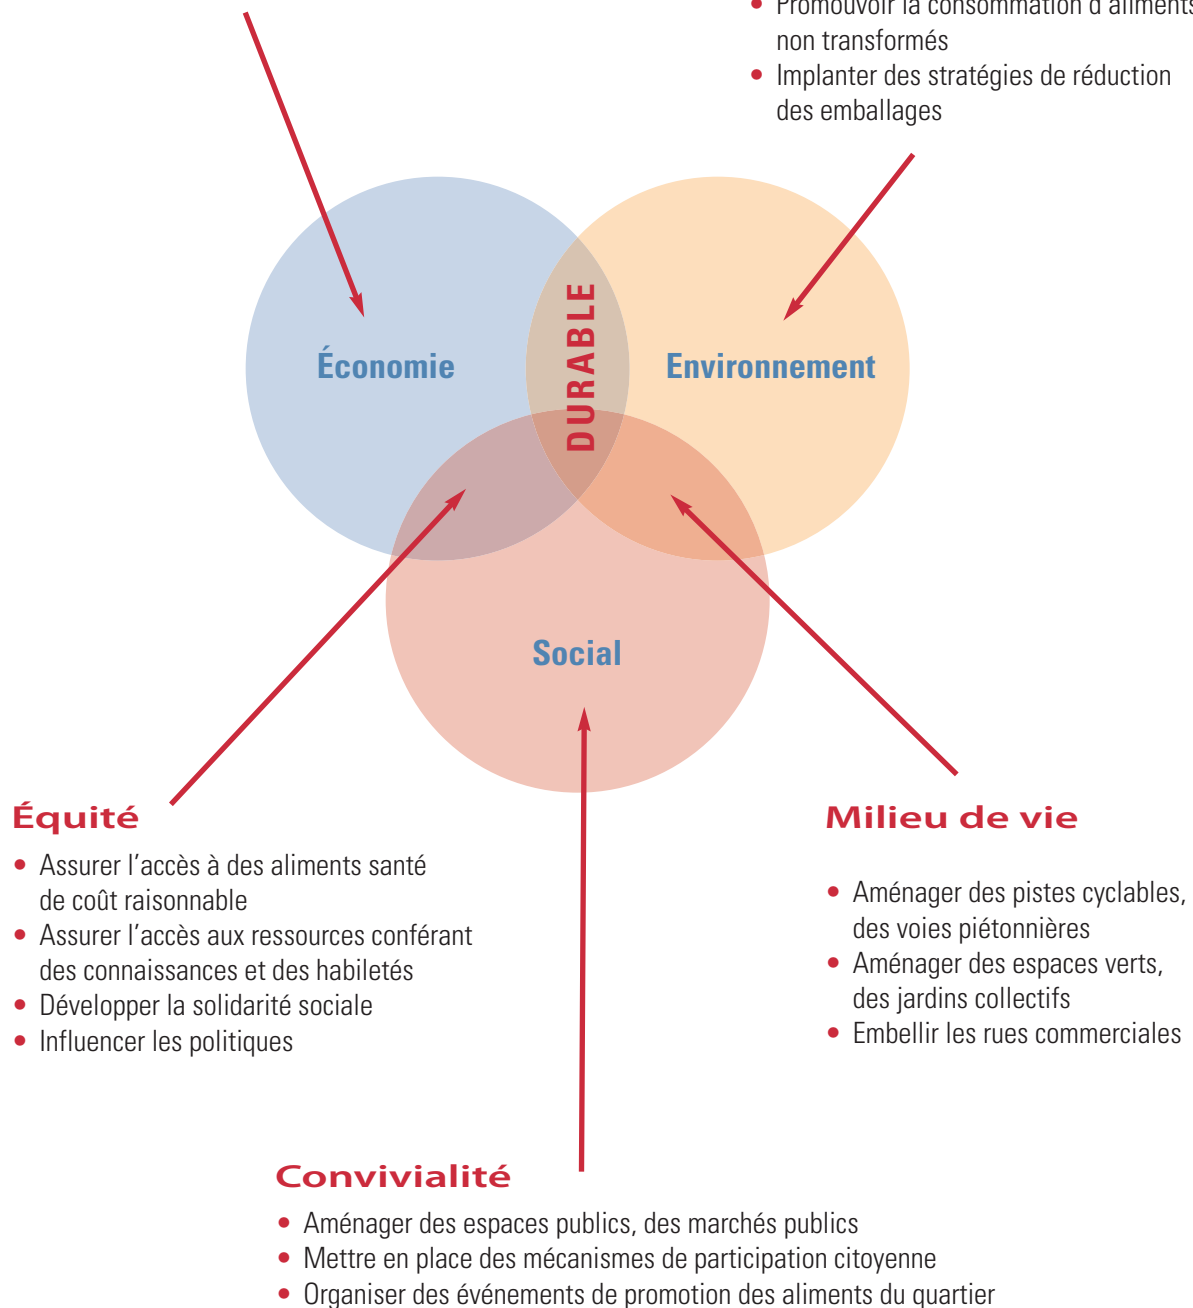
• Promouvoir la consommation d'aliments non transformés
• Implanter des stratégies de réduction des emballages

Économie

DURABLE

Environnement

Social

Équité
• Assurer l'accès à des aliments santé de coût raisonnable
• Assurer l'accès aux ressources conférant des connaissances et des habiletés
• Développer la solidarité sociale
• Influencer les politiques

Milieu de vie
• Aménager des pistes cyclables, des voies piétonnières
• Aménager des espaces verts, des jardins collectifs
• Embellir les rues commerciales

Convivialité
• Aménager des espaces publics, des marchés publics
• Mettre en place des mécanismes de participation citoyenne
• Organiser des événements de promotion des aliments du quartier